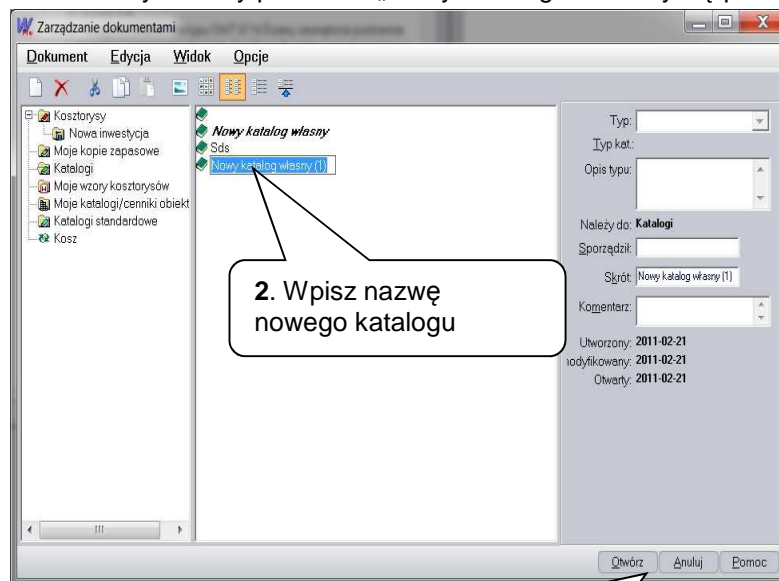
Zarządzanie dokumentami

Dokument Edycja Widok Opcje

Kosztorysy
Nowa inwestycja
Moje kopie zapasowe
Katalogi
Moje wzory kosztorysów
Moje katalogi/cenniki obiekt
Katalogi standardowe
Kosz

Nowy katalog własny
Sds
Nowy katalog własny (1)

Typ:
Typ kat.:
Opis typu:
Należy do: Katalogi
Sporządził:
Skrót: Nowy katalog własny (1)
Komentarz:
Utworzony: 2011-02-21
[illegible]odyfikowany: 2011-02-21
Otwarty: 2011-02-21

2. Wpisz nazwę nowego katalogu

Otwórz Anuluj Pomoc